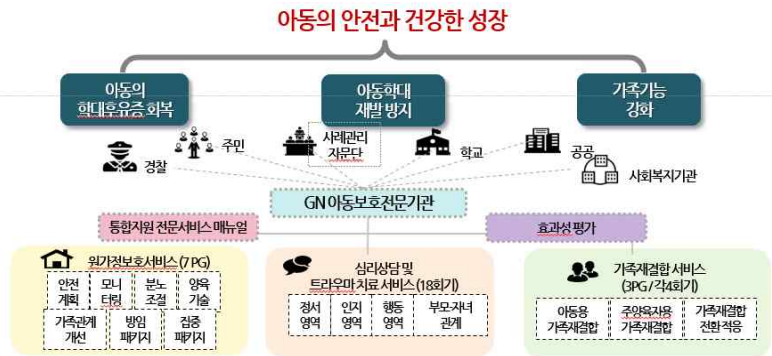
아동의 안전과 건강한 성장

아동의 학대후유증 회복

아동학대 재발 방지

가족기능 강화

주민

경찰

사례관리 자문단

학교

공공

사회복지기관

GN 아동보호전문기관

통합지원 전문서비스 매뉴얼

효과성 평가

원가정보호서비스 (7 PG)

| 안전 계획 | 모니 터링 | 분노 조절 | 양육 기술 |
|---|---|---|---|

| 가족관계 개선 | 방임 패키지 | 집중 패키지 |
|---|---|---|

심리상담 및 트라우마 치료서비스 (18회기)

| 정서 영역 | 인지 영역 | 행동 영역 | 부모-자녀 관계 |
|---|---|---|---|

가족재결합 서비스 (3PG/각4회기)

| 아동용 가족재결합 | 주양육자용 가족재결합 | 가족재결합 전환 적응 |
|---|---|---|